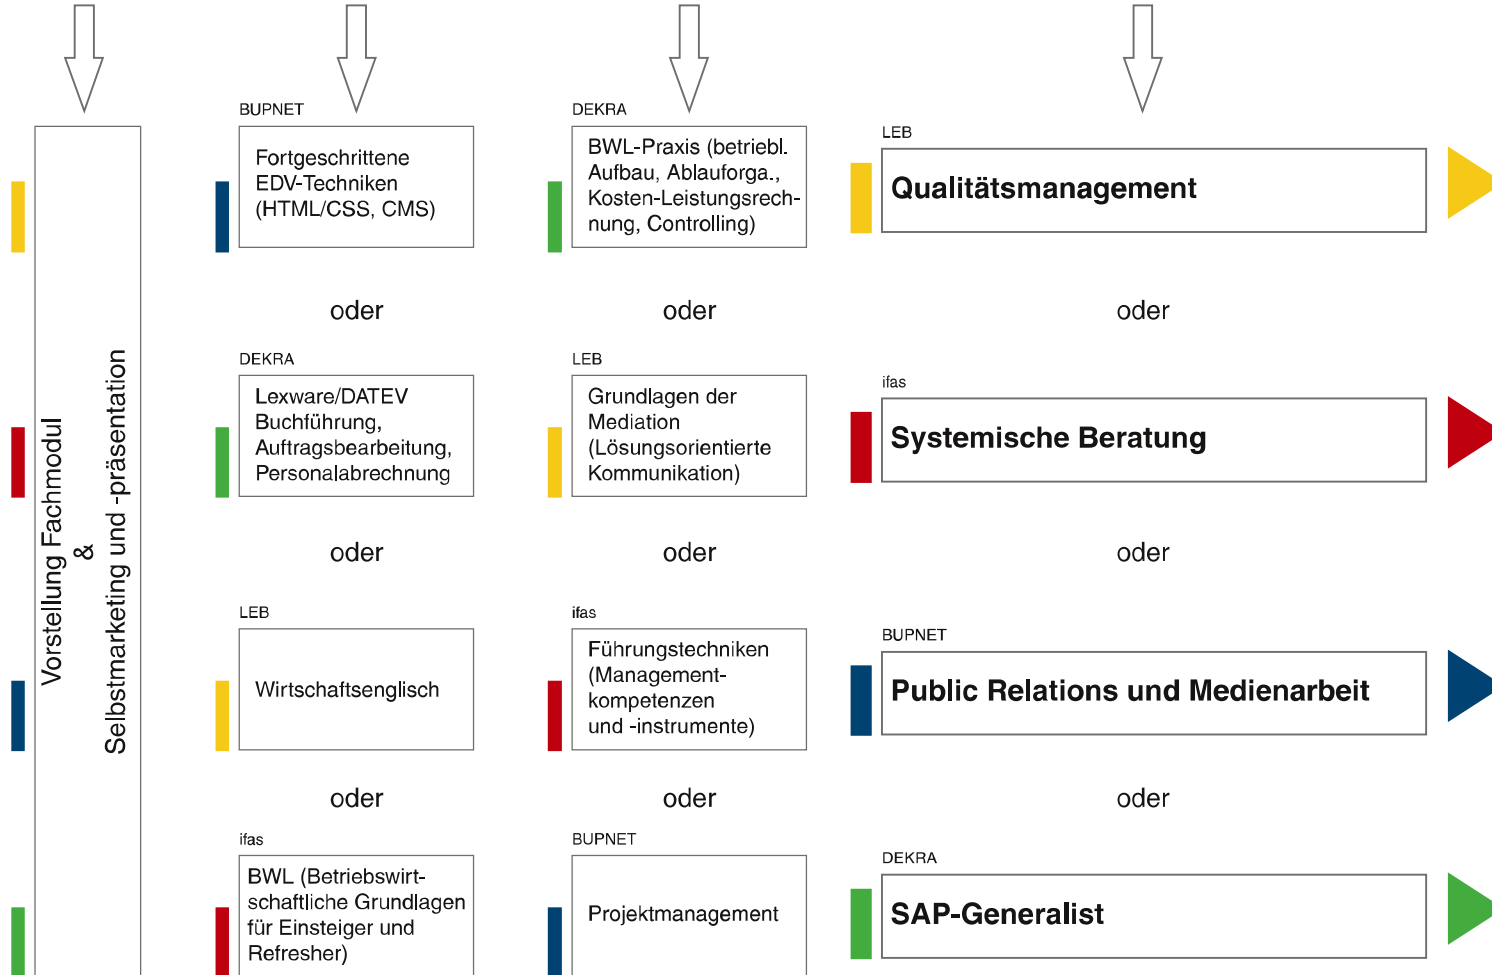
Vorstellung Fachmodul
&
Selbstmarketing und -präsentation

BUPNET
Fortgeschrittene EDV-Techniken (HTML/CSS, CMS)

oder

DEKRA
Lexware/DATEV Buchführung, Auftragsbearbeitung, Personalabrechnung

oder

LEB
Wirtschaftsenglisch

oder

ifas
BWL (Betriebswirtschaftliche Grundlagen für Einsteiger und Refresher)

DEKRA
BWL-Praxis (betriebl. Aufbau, Ablauforga., Kosten-Leistungsrechnung, Controlling)

oder

LEB
Grundlagen der Mediation (Lösungsorientierte Kommunikation)

oder

ifas
Führungstechniken (Managementkompetenzen und -instrumente)

oder

BUPNET
Projektmanagement

LEB
Qualitätsmanagement

oder

ifas
Systemische Beratung

oder

BUPNET
Public Relations und Medienarbeit

oder

DEKRA
SAP-Generalist